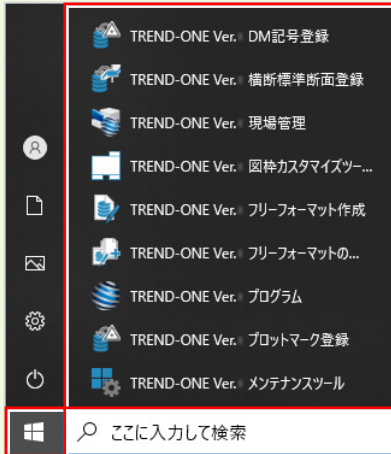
TRENDｰONE Ver. DM記号登録

TRENDｰONE Ver. 横断標準断面登録

TRENDｰONE Ver. 現場管理

TRENDｰONE Ver. 図枠カスタマイズツー...

TRENDｰONE Ver. フリーフォーマット作成

TRENDｰONE Ver. フリーフォーマットの...

TRENDｰONE Ver. プログラム

TRENDｰONE Ver. プロットマーク登録

TRENDｰONE Ver. メンテナンスツール

ここに入力して検索